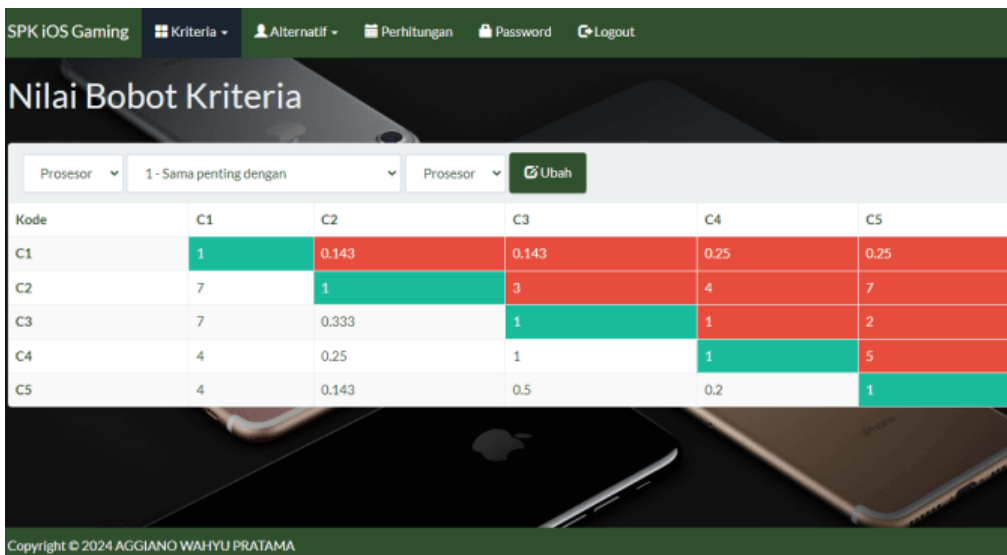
SPK iOS Gaming Kriteria Alternatif Perhitungan Password Logout

Nilai Bobot Kriteria

Prosesor | 1 - Sama penting dengan | Prosesor | Ubah

| Kode | C1 | C2 | C3 | C4 | C5 |
|---|---|---|---|---|---|
| C1 | 1 | 0.143 | 0.143 | 0.25 | 0.25 |
| C2 | 7 | 1 | 3 | 4 | 7 |
| C3 | 7 | 0.333 | 1 | 1 | 2 |
| C4 | 4 | 0.25 | 1 | 1 | 5 |
| C5 | 4 | 0.143 | 0.5 | 0.2 | 1 |

Copyright © 2024 AGGIANO WAHYU PRATAMA